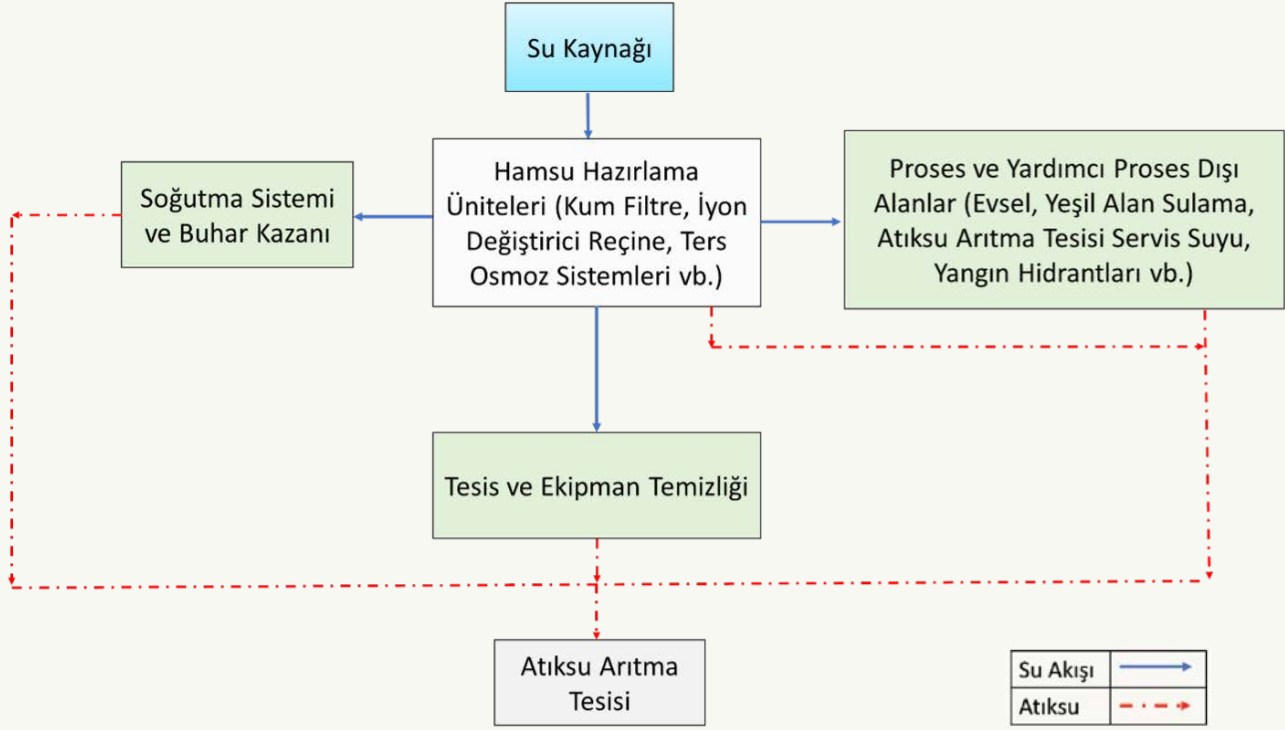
Su Kaynağı

Soğutma Sistemi ve Buhar Kazanı

Hamsu Hazırlama Üniteleri (Kum Filtre, İyon Değiştirici Reçine, Ters Osmoz Sistemleri vb.)

Proses ve Yardımcı Proses Dışı Alanlar (Evsel, Yeşil Alan Sulama, Atıksu Arıtma Tesisi Servis Suyu, Yangın Hidrantları vb.)

Tesis ve Ekipman Temizliği

Atıksu Arıtma Tesisi

| Su Akışı | |
|---|---|
| Atıksu | |